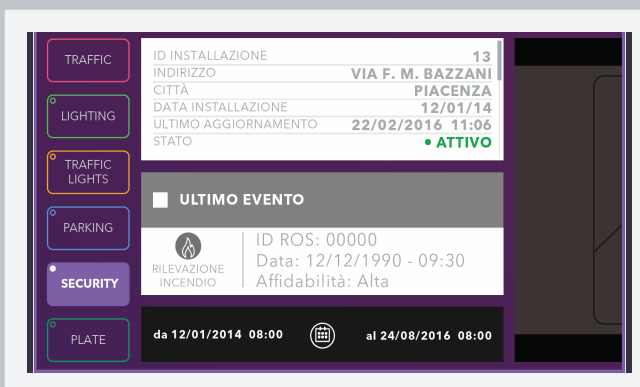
TRAFFIC

LIGHTING

TRAFFIC LIGHTS

PARKING

SECURITY

PLATE

| ID INSTALLAZIONE | 13 |
|---|---|
| INDIRIZZO | VIA F. M. BAZZANI |
| CITTÀ | PIACENZA |
| DATA INSTALLAZIONE | 12/01/14 |
| ULTIMO AGGIORNAMENTO | 22/02/2016 11:06 |
| STATO | • ATTIVO |

ULTIMO EVENTO

RILEVAZIONE INCENDIO

ID ROS: 00000
Data: 12/12/1990 - 09:30
Affidabilità: Alta

da 12/01/2014 08:00

al 24/08/2016 08:00